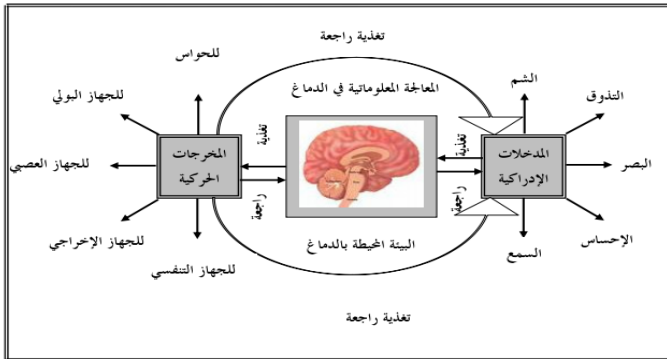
تغذية راجعة

للحواس

المعالجة المعلوماتية في الدماغ

الشم

التذوق

للجهاز البولي

للجهاز العصبي

المخرجات الحركية

تغذية

راجعة

تغذية

راجعة

المدخلات الإدراكية

البصر

للجهاز الإخراجي

البيئة المحيطة بالدماغ

السمع

الإحساس

للجهاز التنفسي

تغذية راجعة